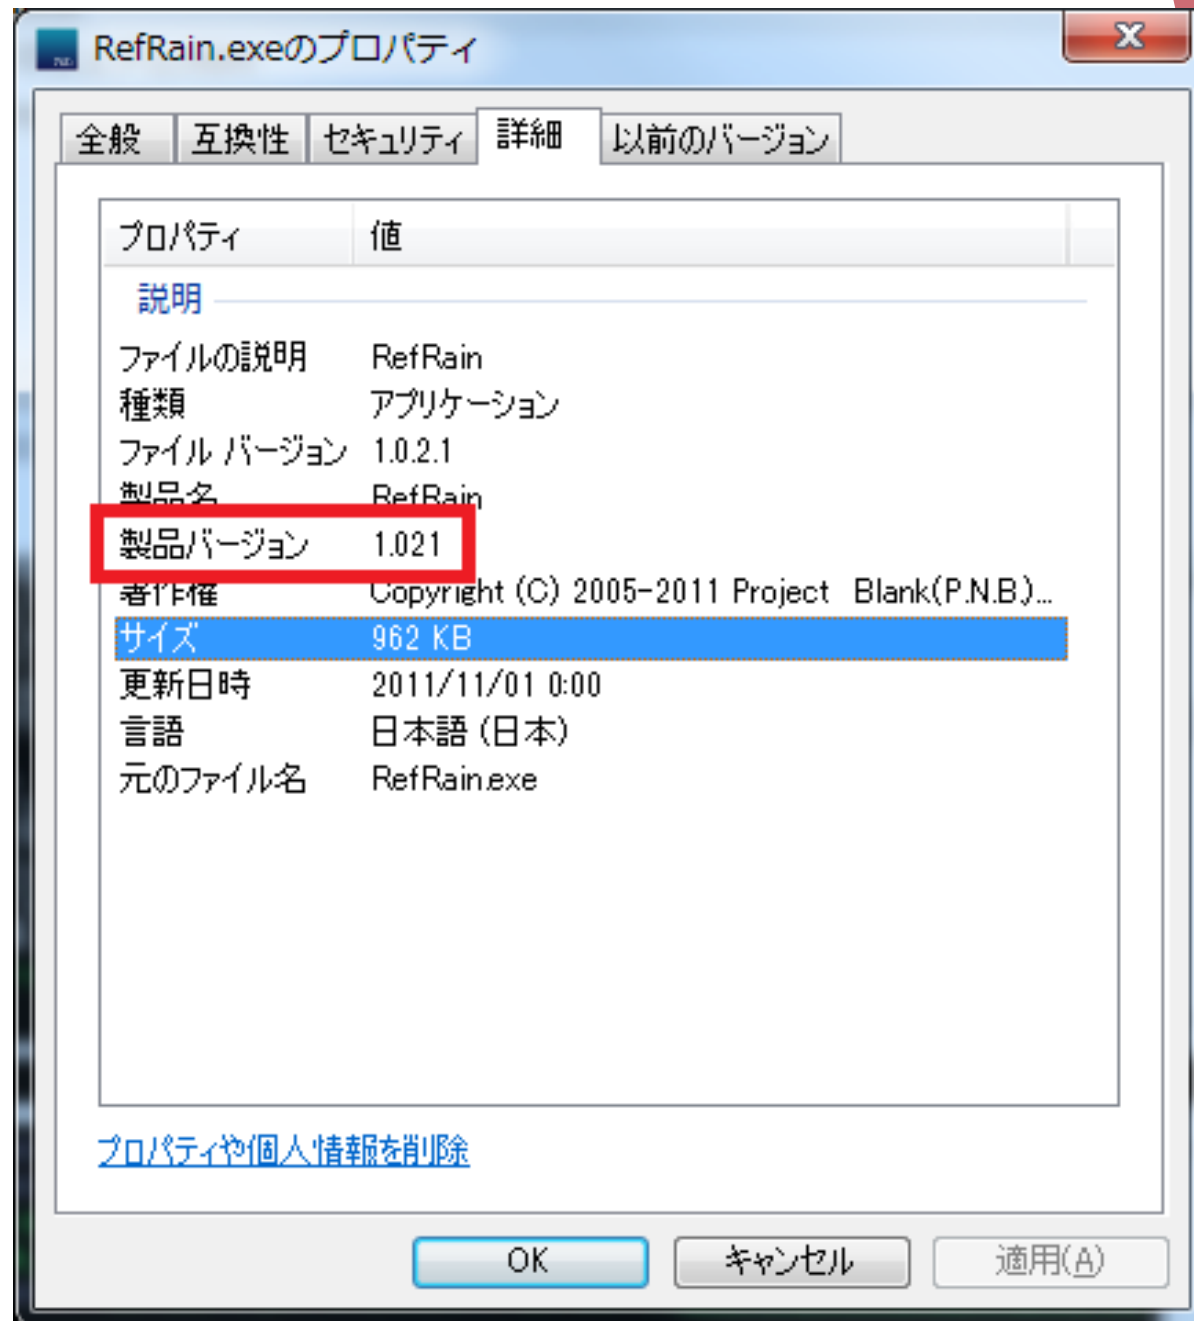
RefRain.exeのプロパティ

全般 | 互換性 | セキュリティ | 詳細 | 以前のバージョン

| プロパティ | 値 |
|---|---|
| 説明 | |
| ファイルの説明 | RefRain |
| 種類 | アプリケーション |
| ファイル バージョン | 1.0.2.1 |
| 製品名 | RefRain |
| 製品バージョン | 1.021 |
| 著作権 | Copyright (C) 2005-2011 Project Blank(P.N.B)... |
| サイズ | 962 KB |
| 更新日時 | 2011/11/01 0:00 |
| 言語 | 日本語 (日本) |
| 元のファイル名 | RefRain.exe |

プロパティや個人情報を削除

OK キャンセル 適用(A)